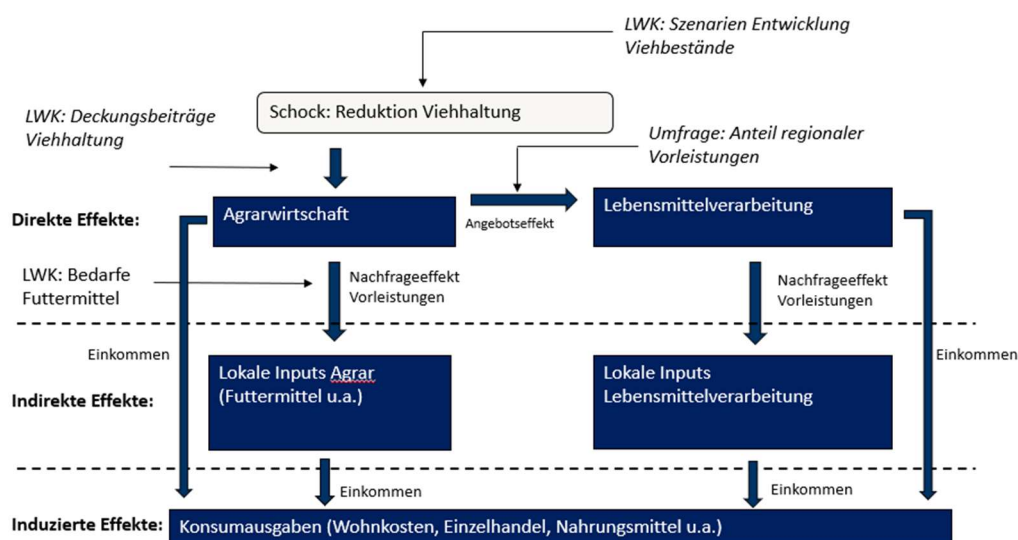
LWK: Szenarien Entwicklung Viehbestände

Schock: Reduktion Viehhaltung

LWK: Deckungsbeiträge Viehhaltung

Umfrage: Anteil regionaler Vorleistungen

Direkte Effekte:

Agrarwirtschaft

Angebotseffekt

Lebensmittelverarbeitung

LWK: Bedarfe Futtermittel

Nachfrageeffekt Vorleistungen

Nachfrageeffekt Vorleistungen

Einkommen

Lokale Inputs Agrar (Futtermittel u.a.)

Lokale Inputs Lebensmittelverarbeitung

Einkommen

Indirekte Effekte:

Einkommen

Einkommen

Induzierte Effekte: Konsumausgaben (Wohnkosten, Einzelhandel, Nahrungsmittel u.a.)